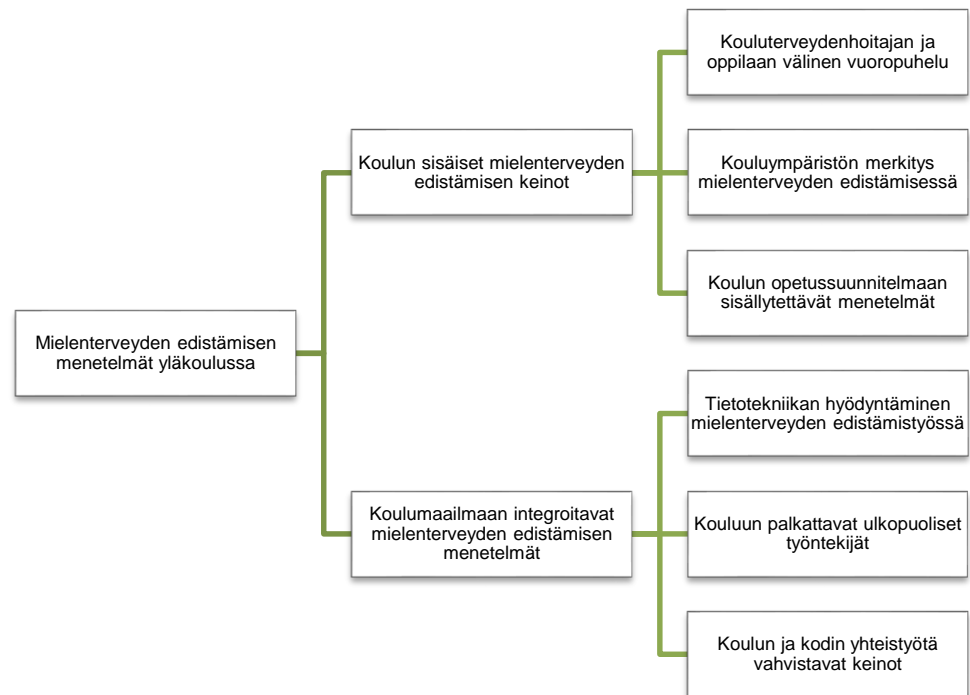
Mielenterveyden edistämisen menetelmät yläkoulussa

Koulun sisäiset mielenterveyden edistämisen keinot

Kouluterveydenhoitajan ja oppilaan välinen vuoropuhelu

Kouluympäristön merkitys mielenterveyden edistämisessä

Koulun opetussuunnitelmaan sisällytettävät menetelmät

Koulumaailmaan integroitavat mielenterveyden edistämisen menetelmät

Tietotekniikan hyödyntäminen mielenterveyden edistämistyössä

Kouluun palkattavat ulkopuoliset työntekijät

Koulun ja kodin yhteistyötä vahvistavat keinot